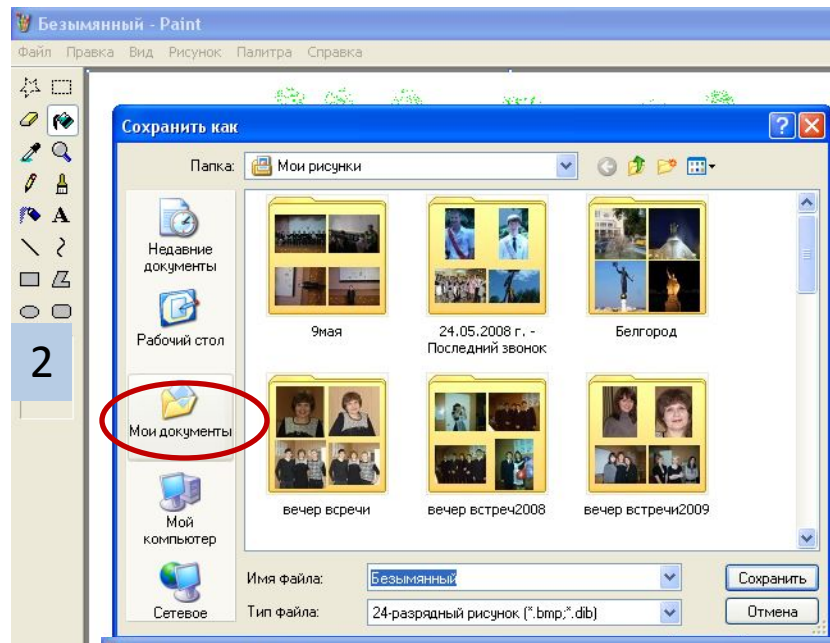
Безымянный - Paint

Файл Правка Вид Рисунок Палитра Справка

2

Сохранить как

Папка: Мои рисунки

Недавние документы

Рабочий стол

Мои документы

Мой компьютер

Сетевое

9мая

24.05.2008 г. - Последний звонок

Белгород

вечер всречи

вечер встреч2008

вечер встречи2009

Имя файла: Безымянный

Тип файла: 24-разрядный рисунок (*.bmp;*.dib)

Сохранить

Отмена